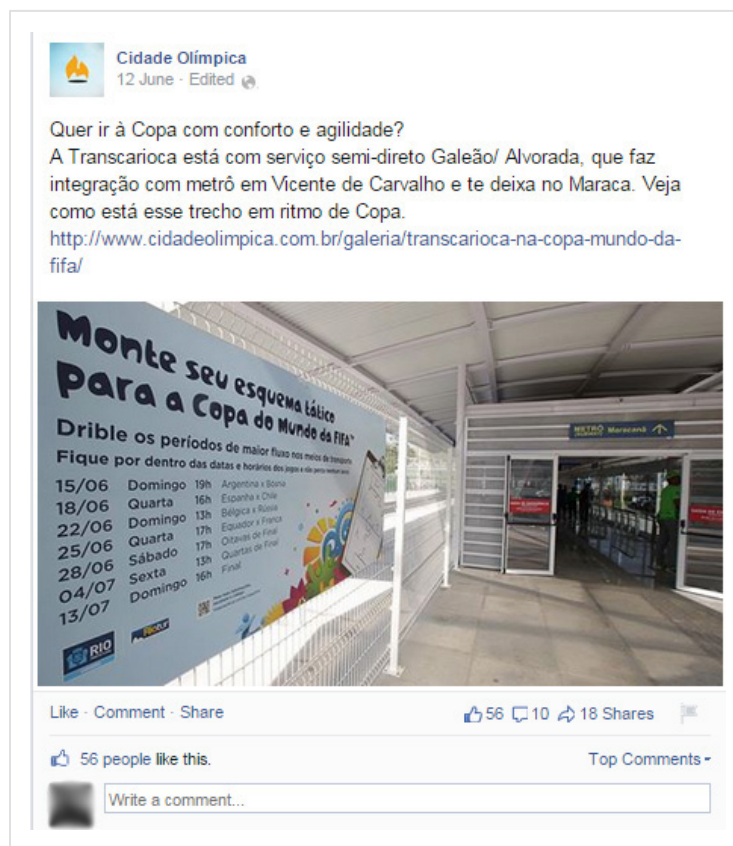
Cidade Olímpica
12 June · Edited

Quer ir à Copa com conforto e agilidade?
A Transcarioca está com serviço semi-direto Galeão/ Alvorada, que faz integração com metrô em Vicente de Carvalho e te deixa no Maraca. Veja como está esse trecho em ritmo de Copa.
http://www.cidadeolimpica.com.br/galeria/transcarioca-na-copa-mundo-da-fifa/

Monte seu esquema tático para a Copa do Mundo da FIFA™
Drible os períodos de maior fluxo nos meios de transporte
Fique por dentro das datas e horários dos jogos e não perca nenhum lance

| | | | |
|---|---|---|---|
| 15/06 | Domingo | 19h | Argentina x Bósnia |
| 18/06 | Quarta | 16h | Espanha x Chile |
| 22/06 | Domingo | 13h | Bélgica x Rússia |
| 25/06 | Quarta | 17h | Equador x França |
| 28/06 | Sábado | 17h | Oitavas de Final |
| 04/07 | Sexta | 13h | Quartas de Final |
| 13/07 | Domingo | 16h | Final |

RIO

METRÔ Maracanã

Like · Comment · Share
56 10 18 Shares
56 people like this.
Top Comments
Write a comment...